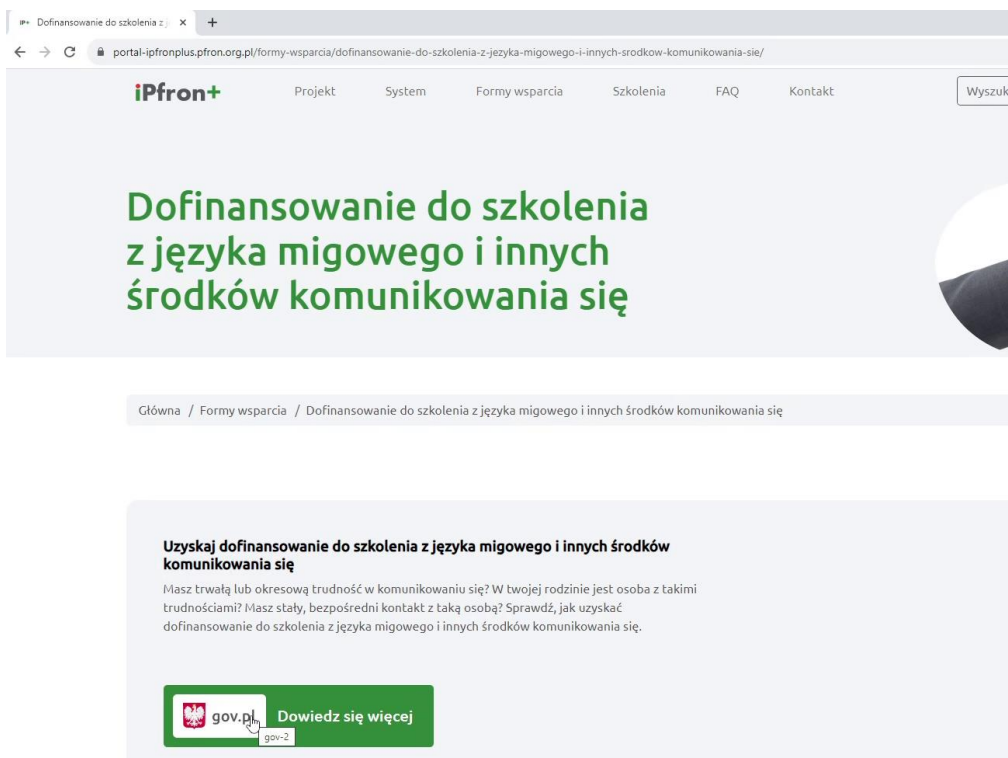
iP+ Dofinansowanie do szkolenia z j ×  +

portal-ipfronplus.pfron.org.pl/formy-wsparcia/dofinansowanie-do-szkolenia-z-jezyka-migowego-i-innych-srodkow-komunikowania-sie/

iPfron+  Projekt  System  Formy wsparcia  Szkolenia  FAQ  Kontakt  Wyszuk

Dofinansowanie do szkolenia z języka migowego i innych środków komunikowania się

Główna / Formy wsparcia / Dofinansowanie do szkolenia z języka migowego i innych środków komunikowania się

Uzyskaj dofinansowanie do szkolenia z języka migowego i innych środków komunikowania się

Masz trwałą lub okresową trudność w komunikowaniu się? W twojej rodzinie jest osoba z takimi trudnościami? Masz stały, bezpośredni kontakt z taką osobą? Sprawdź, jak uzyskać dofinansowanie do szkolenia z języka migowego i innych środków komunikowania się.

gov.pl  Dowiedz się więcej

gov-2